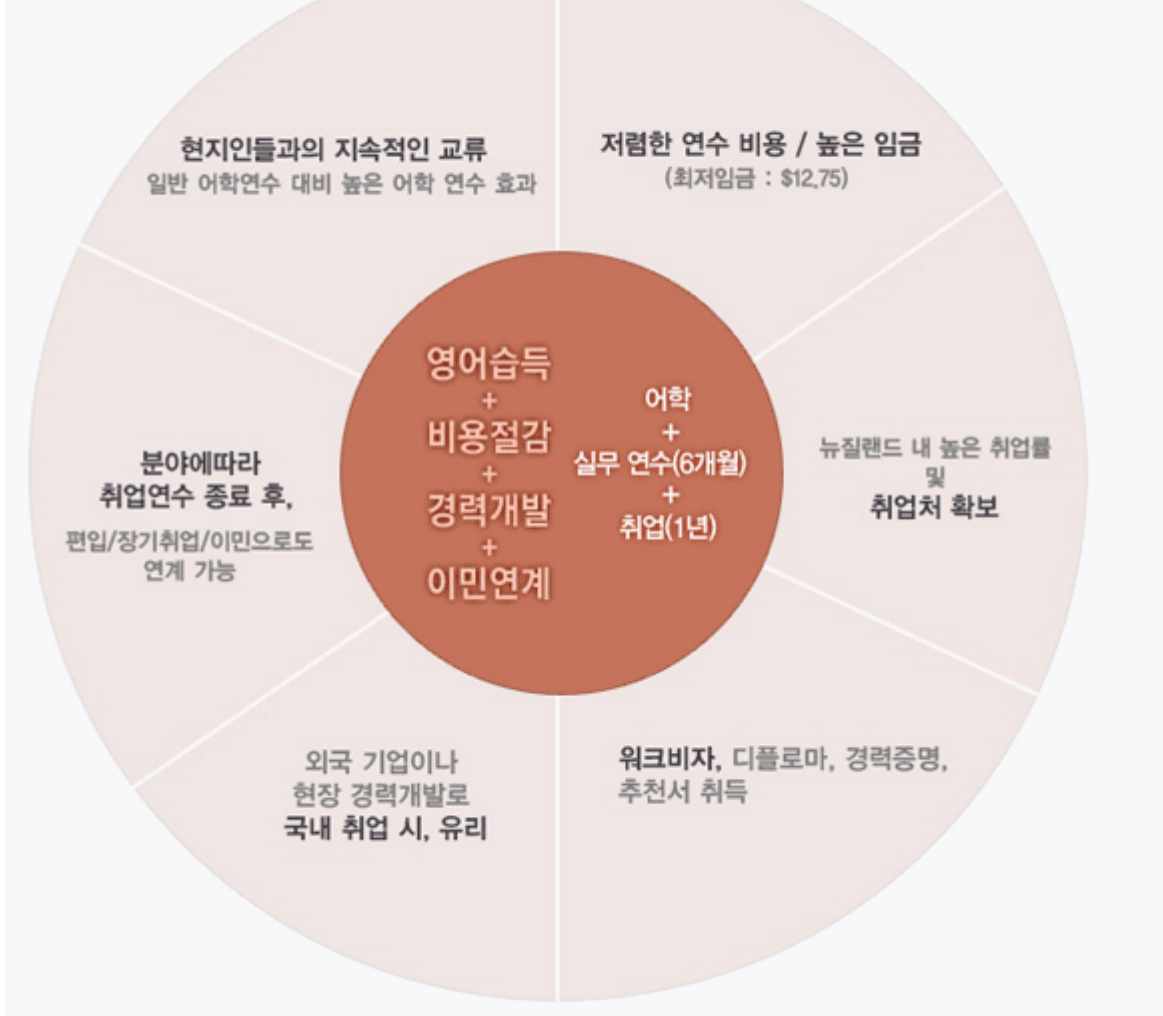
현지인들과의 지속적인 교류
일반 어학연수 대비 높은 어학 연수 효과

저렴한 연수 비용 / 높은 임금
(최저임금 : $12,75)

영어습득
+
비용절감
+
경력개발
+
이민연계

어학
+
실무 연수(6개월)
+
취업(1년)

분야에따라
취업연수 종료 후,
편입/장기취업/이민으로도
연계 가능

뉴질랜드 내 높은 취업률
및
취업처 확보

외국 기업이나
현장 경력개발로
국내 취업 시, 유리

워크비자, 디플로마, 경력증명,
추천서 취득